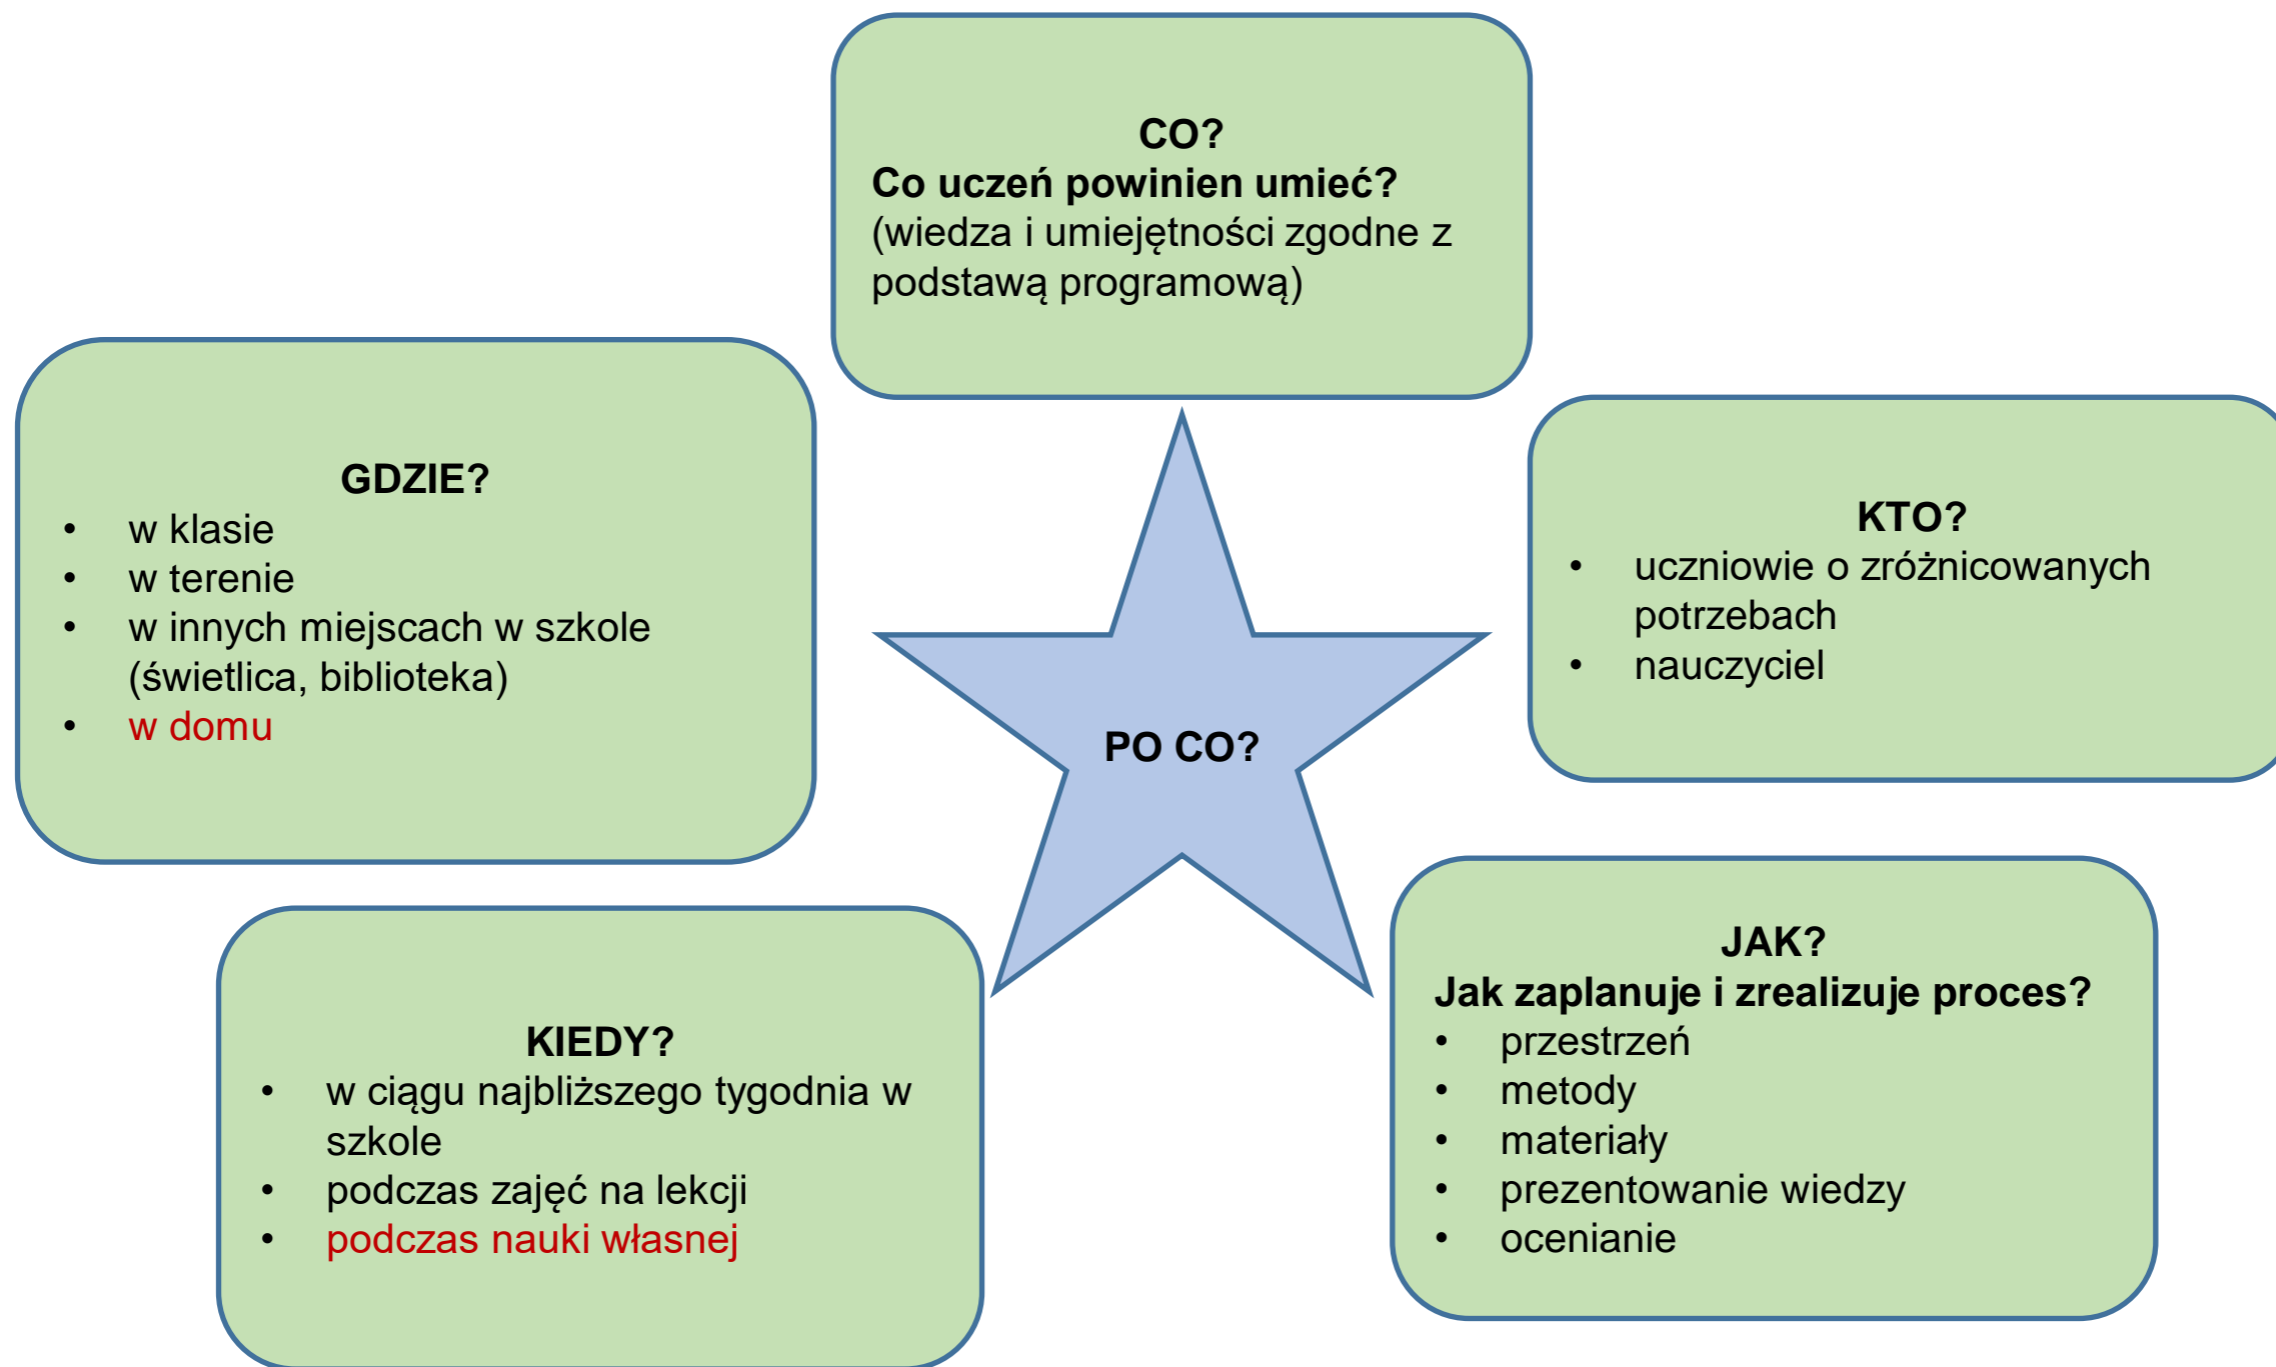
CO?
Co uczeń powinien umieć?
(wiedza i umiejętności zgodne z podstawą programową)

GDZIE?
- w klasie
- w terenie
- w innych miejscach w szkole (świetlica, biblioteka)
- w domu

PO CO?

KTO?
- uczniowie o zróżnicowanych potrzebach
- nauczyciel

KIEDY?
- w ciągu najbliższego tygodnia w szkole
- podczas zajęć na lekcji
- podczas nauki własnej

JAK?
Jak zaplanuje i zrealizuje proces?
- przestrzeń
- metody
- materiały
- prezentowanie wiedzy
- ocenianie